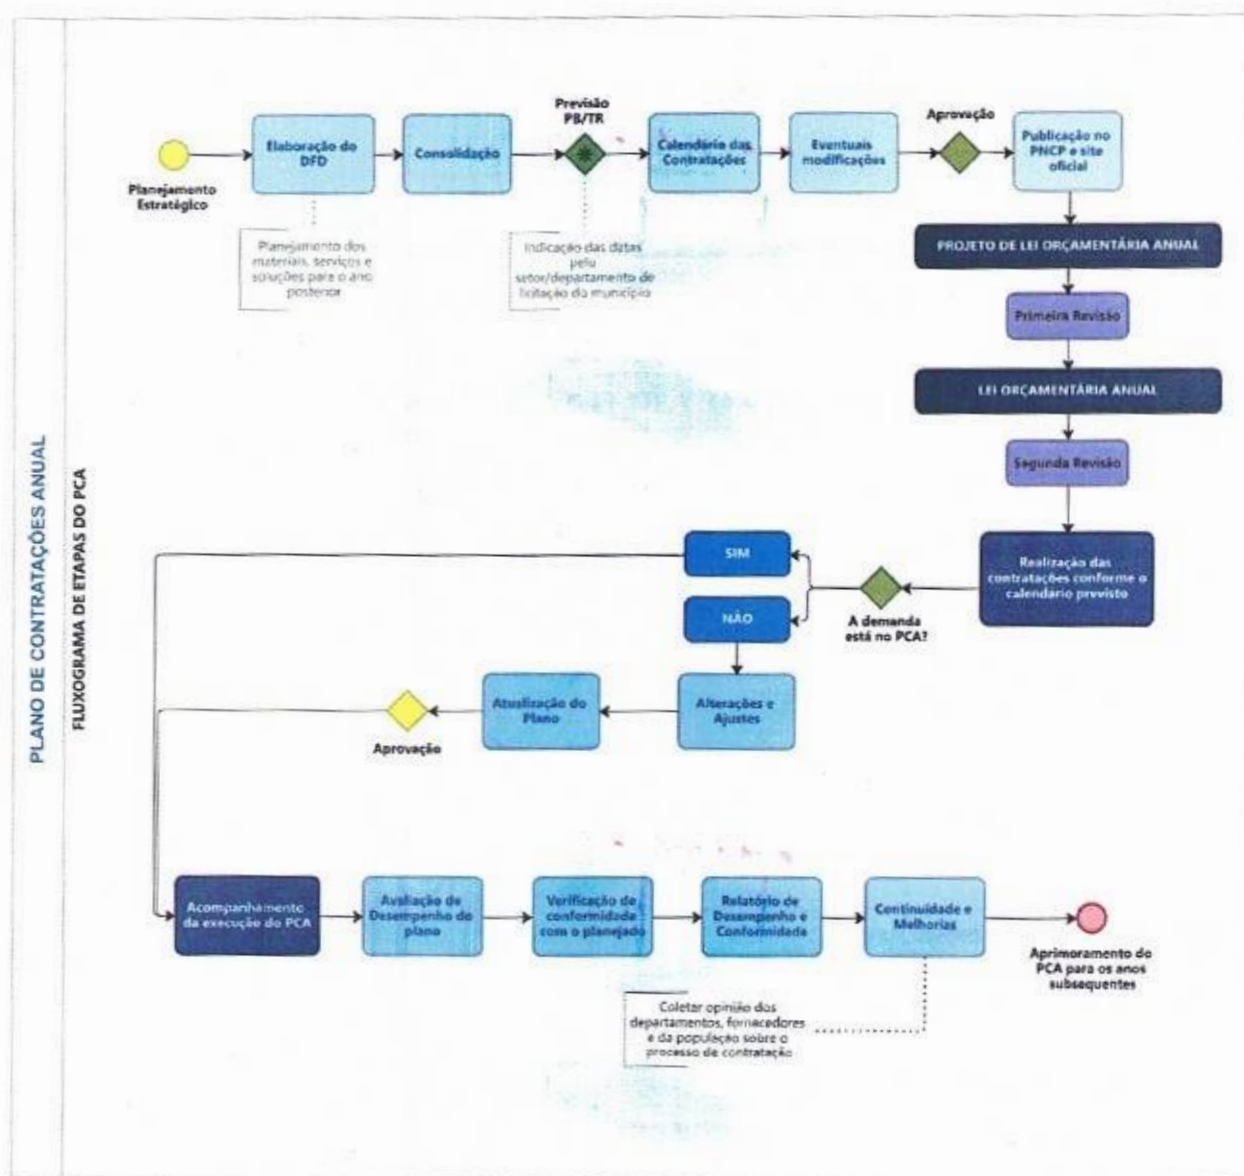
PLANO DE CONTRATAÇÕES ANUAL

FLUXOGRAMA DE ETAPAS DO PCA

Planejamento Estratégico

Elaboração do DFD

Planejamento dos materiais, serviços e soluções para o ano posterior

Consolidação

Previsão PB/TR

Indicação das datas pelo setor/departamento de licitação do município

Calendário das Contratações

Eventuais modificações

Aprovação

Publicação no PNCP e site oficial

PROJETO DE LEI ORÇAMENTÁRIA ANUAL

Primeira Revisão

LEI ORÇAMENTÁRIA ANUAL

Segunda Revisão

Realização das contratações conforme o calendário previsto

A demanda está no PCA?

SIM

NÃO

Alterações e Ajustes

Atualização do Plano

Aprovação

Acompanhamento da execução do PCA

Avaliação de Desempenho do plano

Verificação de conformidade com o planejado

Relatório de Desempenho e Conformidade

Continuidade e Melhorias

Coletar opinião dos departamentos, fornecedores e da população sobre o processo de contratação

Aprimoramento do PCA para os anos subsequentes